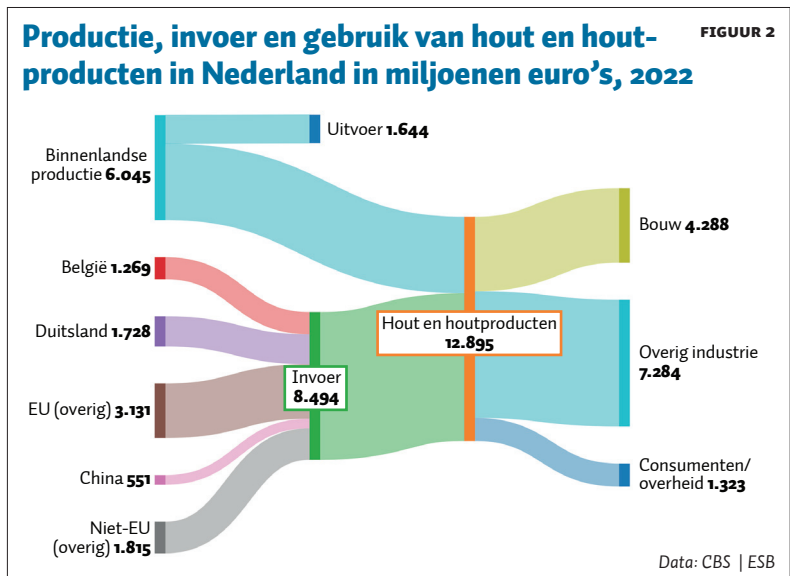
Productie, invoer en gebruik van hout en houtproducten in Nederland in miljoenen euro's, 2022

FIGUUR 2

Uitvoer **1.644**

Binnenlandse productie **6.045**

België **1.269**

Duitsland **1.728**

EU (overig) **3.131**

China **551**

Niet-EU (overig) **1.815**

Invoer **8.494**

Hout en houtproducten **12.895**

Bouw **4.288**

Overig industrie **7.284**

Consumenten/ overheid **1.323**

Data: CBS | ESB